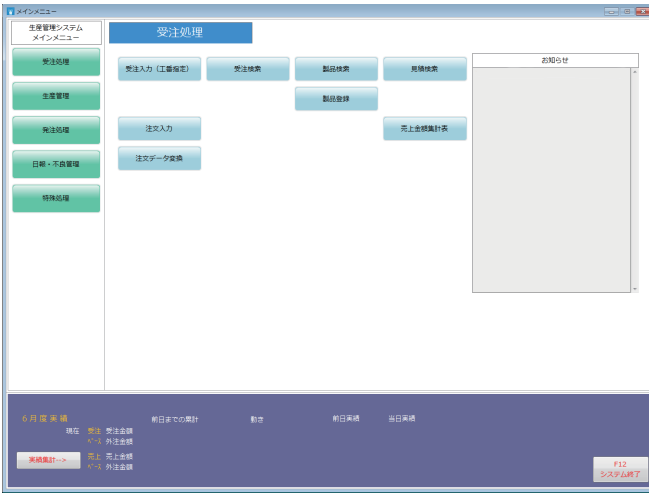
メインメニュー

生産管理システム
メインメニュー

受注処理

生産管理

発注処理

日報・不良管理

特殊処理

受注処理

受注入力（工番指定）

受注検索

製品検索

見積検索

製品登録

注文入力

売上金額集計表

注文データ変換

お知らせ

6月度実績

現在 受注 受注金額
ベース 外注金額

実績集計-->

売上 売上金額
ベース 外注金額

前日までの累計

動き

前日実績

当日実績

F12
システム終了